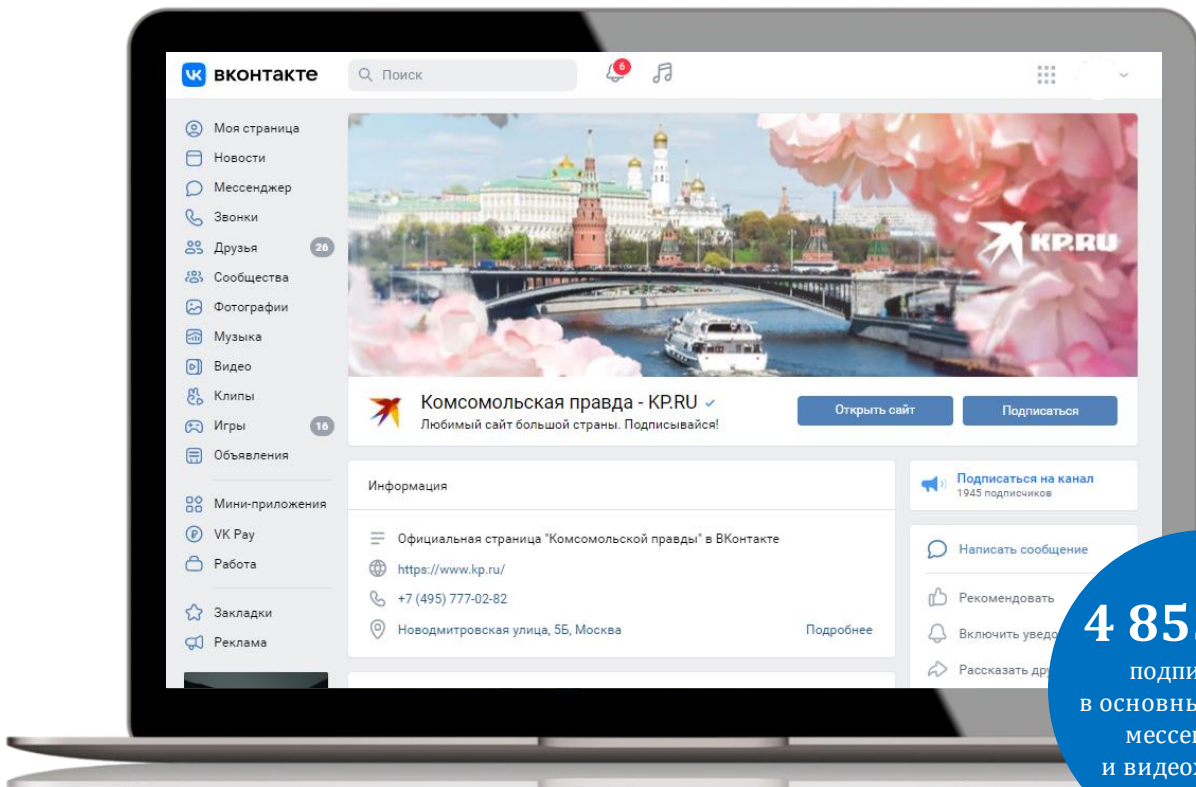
вконтакте
Поиск
6

Моя страница
Новости
Мессенджер
Звонки
Друзья 26
Сообщества
Фотографии
Музыка
Видео
Клипы
Игры 16
Объявления
Мини-приложения
VK Pay
Работа
Закладки
Реклама

KP.RU

Комсомольская правда - KP.RU
Любимый сайт большой страны. Подписывайся!
Открыть сайт
Подписаться

Информация
Официальная страница "Комсомольской правды" в ВКонтакте
https://www.kp.ru/
+7 (495) 777-02-82
Новодмитровская улица, 5Б, Москва
Подробнее

Подписаться на канал
1945 подписчиков
Написать сообщение
Рекомендовать
Включить уведо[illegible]
Рассказать др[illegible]

4 85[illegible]
подпи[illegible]
в основны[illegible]
мессе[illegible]
и видео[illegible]